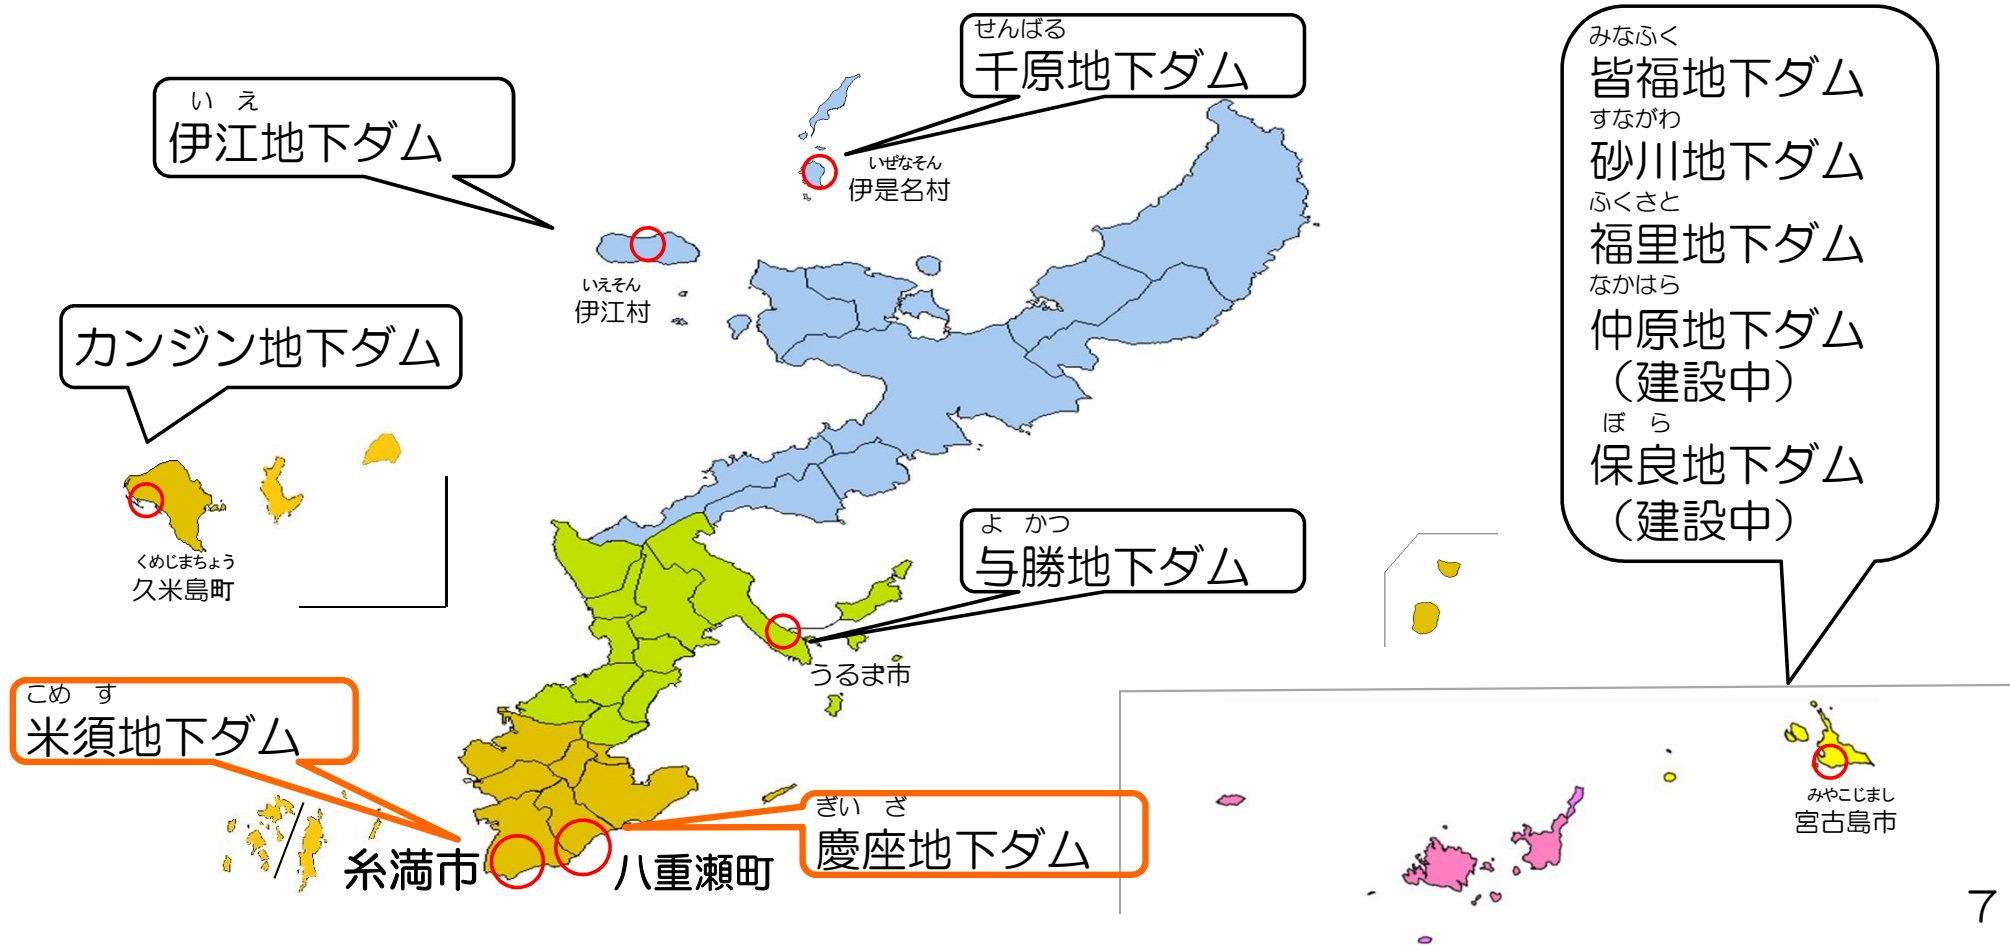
いえ
伊江地下ダム

せんばる
千原地下ダム

いぜなそん
伊是名村

いえそん
伊江村

カンジン地下ダム

くめじまちょう
久米島町

みなふく
皆福地下ダム
すながわ
砂川地下ダム
ふくさと
福里地下ダム
なかはら
仲原地下ダム
（建設中）
ぼら
保良地下ダム
（建設中）

よかつ
与勝地下ダム

うるま市

こめす
米須地下ダム

ぎいざ
慶座地下ダム

糸満市

八重瀬町

みやこじまし
宮古島市

7